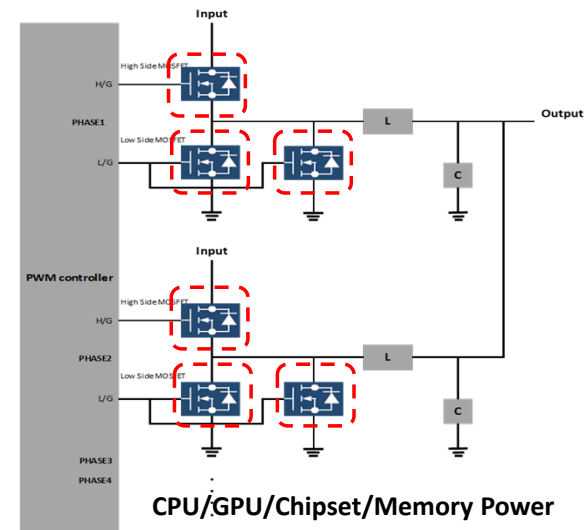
Input

High Side MOSFET

H/G

PHASE1

Low Side MOSFET

L/G

L

Output

C

Input

PWM controller

High Side MOSFET

H/G

PHASE2

L

Low Side MOSFET

L/G

C

PHASE3

PHASE4

CPU/GPU/Chipset/Memory Power